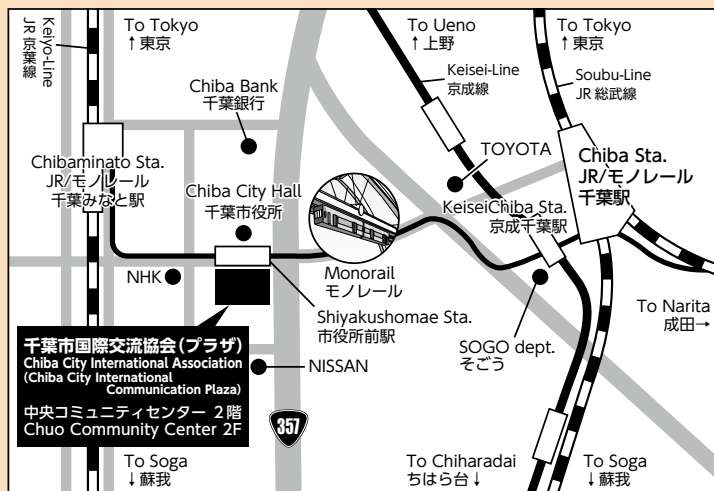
Keiyo-Line
JR 京葉線

To Tokyo
↑東京

To Ueno
↑上野

To Tokyo
↑東京

Chiba Bank
千葉銀行

Keisei-Line
京成線

Soubu-Line
JR 総武線

Chibaminato Sta.
JR/モノレール
千葉みなと駅

TOYOTA

Chiba Sta.
JR/モノレール
千葉駅

Chiba City Hall
千葉市役所

KeiseiChiba Sta.
京成千葉駅

NHK

Monorail
モノレール

Shiyakushomae Sta.
市役所前駅

To Narita
成田→

千葉市国際交流協会（プラザ）
Chiba City International Association
(Chiba City International Communication Plaza)
中央コミュニティセンター 2階
Chuo Community Center 2F

NISSAN

SOGO dept.
そごう

357

To Soga
↓蘇我

To Chiharadai
ちはら台↓

To Soga
↓蘇我